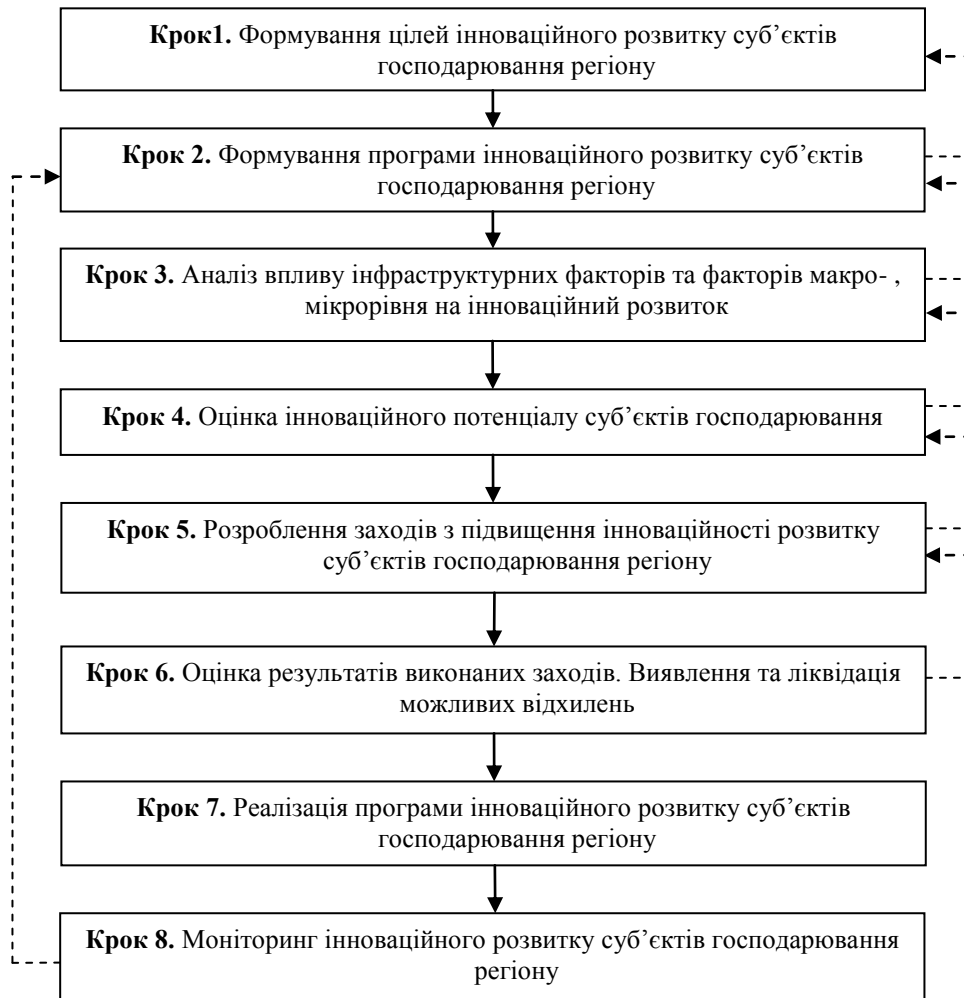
**Крок1.** Формування цілей інноваційного розвитку суб’єктів господарювання регіону

**Крок 2.** Формування програми інноваційного розвитку суб’єктів господарювання регіону

**Крок 3.** Аналіз впливу інфраструктурних факторів та факторів макро- , мікрорівня на інноваційний розвиток

**Крок 4.** Оцінка інноваційного потенціалу суб’єктів господарювання

**Крок 5.** Розроблення заходів з підвищення інноваційності розвитку суб’єктів господарювання регіону

**Крок 6.** Оцінка результатів виконаних заходів. Виявлення та ліквідація можливих відхилень

**Крок 7.** Реалізація програми інноваційного розвитку суб’єктів господарювання регіону

**Крок 8.** Моніторинг інноваційного розвитку суб’єктів господарювання регіону